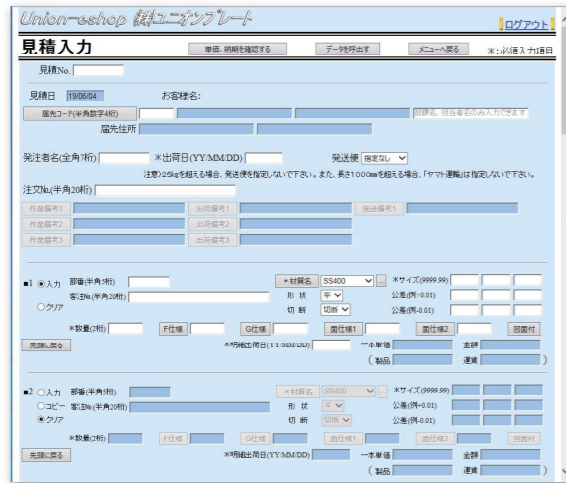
Union-eshop ㈱ユニオンプレート

ログアウト

見積入力

単価、納期を確認する

データを呼出す

メニューへ戻る

※：必須入力項目

見積No.

見積日 19/06/04

お客様名:

届先コード(半角数字4桁)

部課名、担当者名のみ入力できます

届先住所

発注者名(全角7桁)

＊出荷日(YY/MM/DD)

発送便 指定なし

注意)25kgを超える場合、発送便を指定しないで下さい。また、長さ1000mmを超える場合、「ヤマト運輸」は指定しないで下さい。

注文No.(半角20桁)

作業備考1

出荷備考1

発送備考1

作業備考2

出荷備考2

作業備考3

出荷備考3

■1 ◉入力 ○クリア

部番(半角7桁)

客注No.(半角20桁)

＊材質名 SS400

＊サイズ(9999.99)

形 状 平

公差(例-0.01)

切 断 切断

公差(例-0.01)

＊数量(2桁)

F仕様

G仕様

面仕様1

面仕様2

図面付

先頭に戻る

＊明細出荷日(YY/MM/DD)

一本単価

金額

( 製品

運賃 )

■2 ○入力 ○コピー ◉クリア

部番(半角7桁)

客注No.(半角20桁)

＊材質名 SS400

＊サイズ(9999.99)

形 状 平

公差(例-0.01)

切 断 切断

公差(例-0.01)

＊数量(2桁)

F仕様

G仕様

面仕様1

面仕様2

図面付

先頭に戻る

＊明細出荷日(YY/MM/DD)

一本単価

金額

( 製品

運賃 )